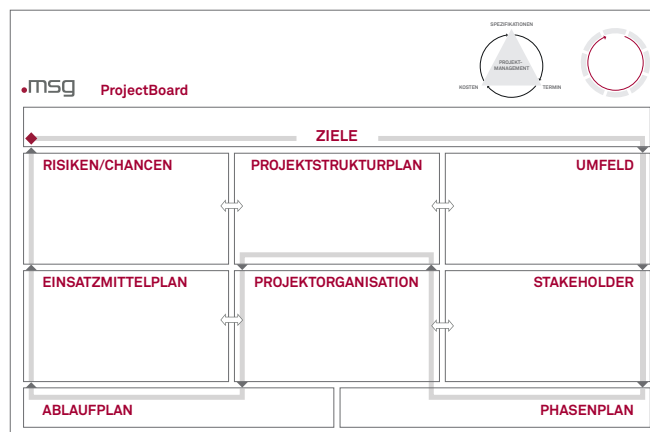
.msg ProjectBoard

SPEZIFIKATIONEN

PROJEKT-MANAGEMENT

KOSTEN

TERMIN

ZIELE

RISIKEN/CHANCEN

PROJEKTSTRUKTURPLAN

UMFELD

EINSATZMITTELPLAN

PROJEKTORGANISATION

STAKEHOLDER

ABLAUFPLAN

PHASENPLAN